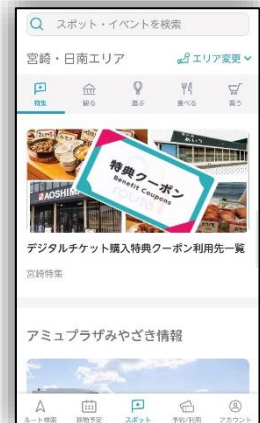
スポット・イベントを検索

宮崎・日南エリア

エリア変更

特集 観る 遊ぶ 食べる 買う

AOSHIMA

特典クーポン
Benefit Coupons

デジタルチケット購入特典クーポン利用先一覧

宮崎特集

アミュプラザみやざき情報

ルート検索 旅程予定 スポット 予約/利用 アカウント